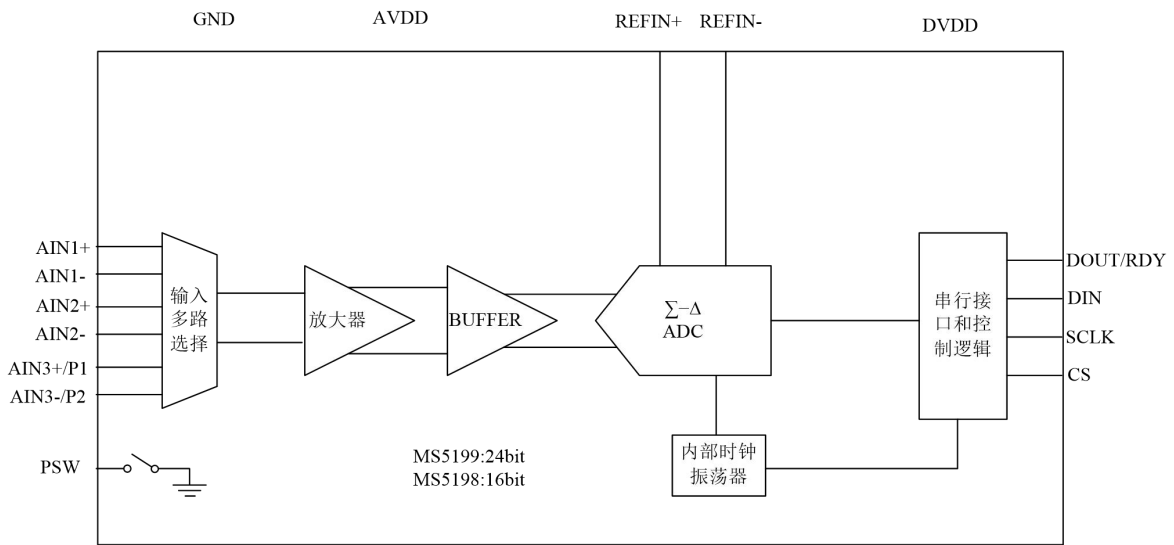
GND AVDD REFIN+ REFIN- DVDD

AIN1+
AIN1-
AIN2+
AIN2-
AIN3+/P1
AIN3-/P2

输入多路选择

放大器

BUFFER

$\Sigma$-Δ ADC

串行接口和控制逻辑

DOUT/RDY
DIN
SCLK
CS

PSW

MS5199:24bit
MS5198:16bit

内部时钟振荡器